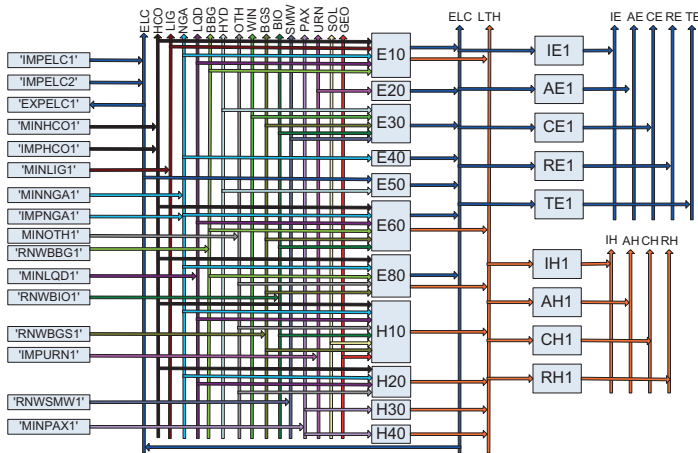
ELC
HCO
LIG
NGA
LQD
BBG
HYD
OTH
WIN
BGS
BIO
SMW
PAX
URN
SOL
GEO

ELC LTH

IE AE CE RE TE

'IMPELC1'
'IMPELC2'
'EXPELC1'
'MINHCO1'
'IMPHCO1'
'MINLIG1'
'MINNGA1'
'IMPNGA1'
MINOTH1'
'RNWBBG1'
'MINLQD1'
'RNWBIO1'
'RNWBGS1'
'IMPURN1'
'RNWSMW1'
'MINPAX1'

E10
E20
E30
E40
E50
E60
E80
H10
H20
H30
H40

IE1
AE1
CE1
RE1
TE1

IH AH CH RH

IH1
AH1
CH1
RH1